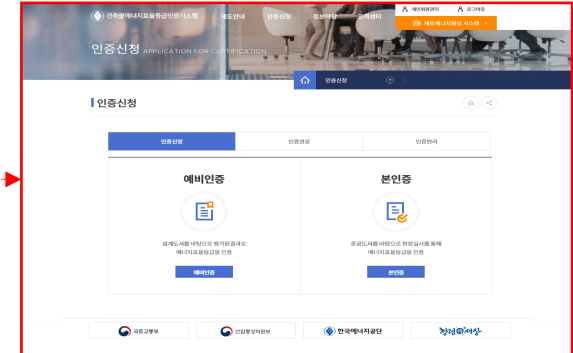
건축물에너지효율등급인증시스템 제도안내 인증신청 정보마당 고객센터

개인회원관리 로그아웃

제로에너지빌딩 시스템

인증신청 APPLICATION FOR CERTIFICATION

인증신청

인증신청

인증신청 인증완료 인증반려

예비인증

설계도서를 바탕으로 평가된결과로 에너지효율등급을 인증

예비인증

본인증

준공도서를 바탕으로 현장실사를 통해 에너지효율등급을 인증

본인증

국토교통부 산업통상자원부 한국에너지공단 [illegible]